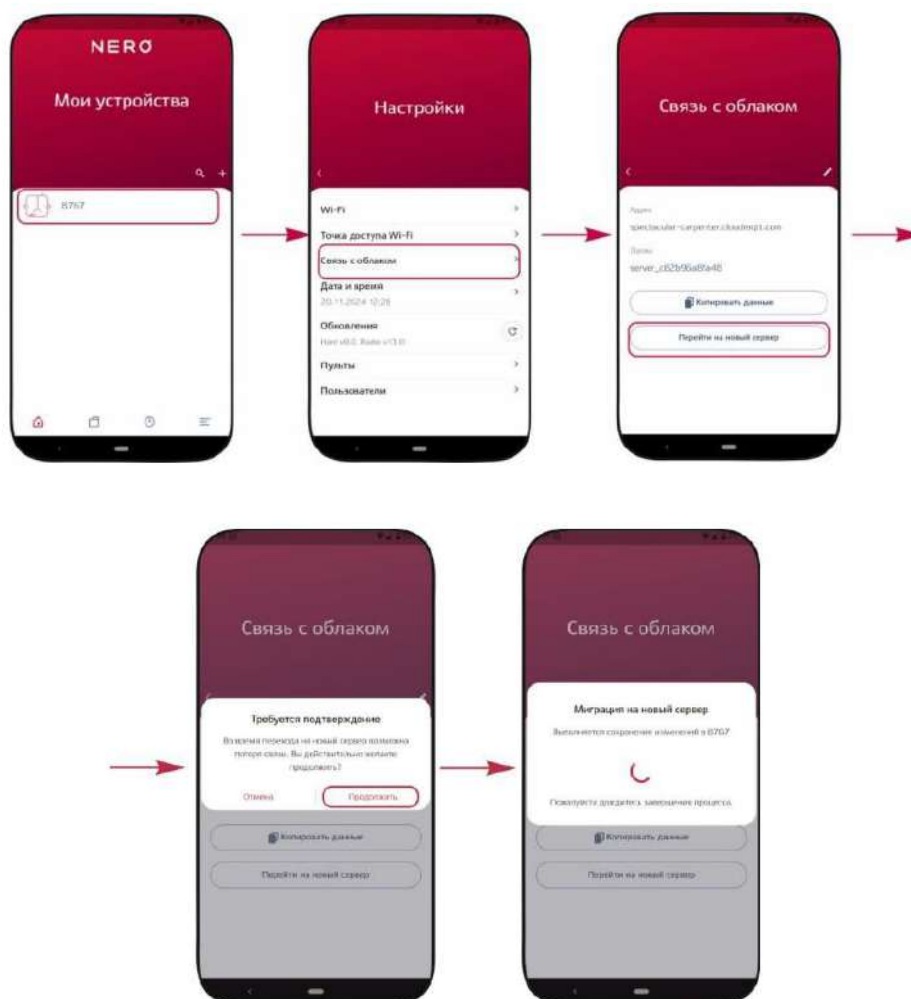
NERO

Мои устройства

8767

Настройки

Wi-Fi

Точка доступа Wi-Fi

Связь с облаком

Дата и время

20.11.2024 12:28

Обновления

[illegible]

Пульты

Пользователи

Связь с облаком

Адрес

spectacular-carpenter.cloudmqtt.com

Логин

server_c62b96a8fa48

Копировать данные

Перейти на новый сервер

Связь с облаком

Требуется подтверждение

Во время перевода на новый сервер возможна потеря связи. Вы действительно желаете продолжить?

Отмена

Продолжить

Копировать данные

Перейти на новый сервер

Связь с облаком

Миграция на новый сервер

Выполняется сохранение изменений в 8767

Пожалуйста дождитесь завершения процесса

Копировать данные

Перейти на новый сервер